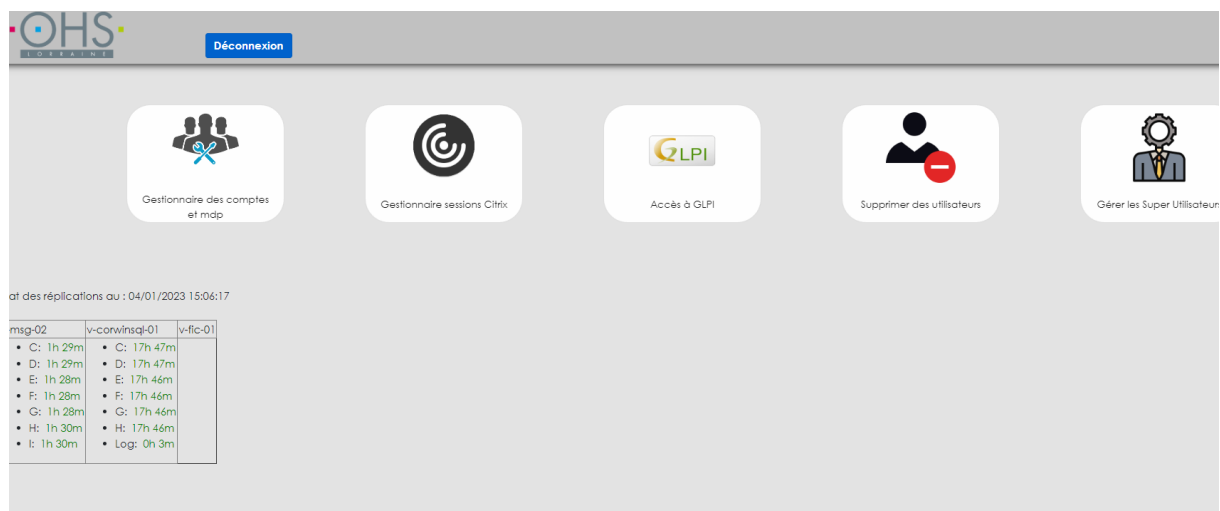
OHS
LORRAINE

Déconnexion

Gestionnaire des comptes et mdp

Gestionnaire sessions Citrix

GLPI

Accès à GLPI

Supprimer des utilisateurs

Gérer les Super Utilisateurs

at des réplications au : 04/01/2023 15:06:17

| msg-02 | v-corwinsql-01 | v-fic-01 |
|---|---|---|
| • C: 1h 29m<br>• D: 1h 29m<br>• E: 1h 28m<br>• F: 1h 28m<br>• G: 1h 28m<br>• H: 1h 30m<br>• I: 1h 30m | • C: 17h 47m<br>• D: 17h 47m<br>• E: 17h 46m<br>• F: 17h 46m<br>• G: 17h 46m<br>• H: 17h 46m<br>• Log: 0h 3m | |